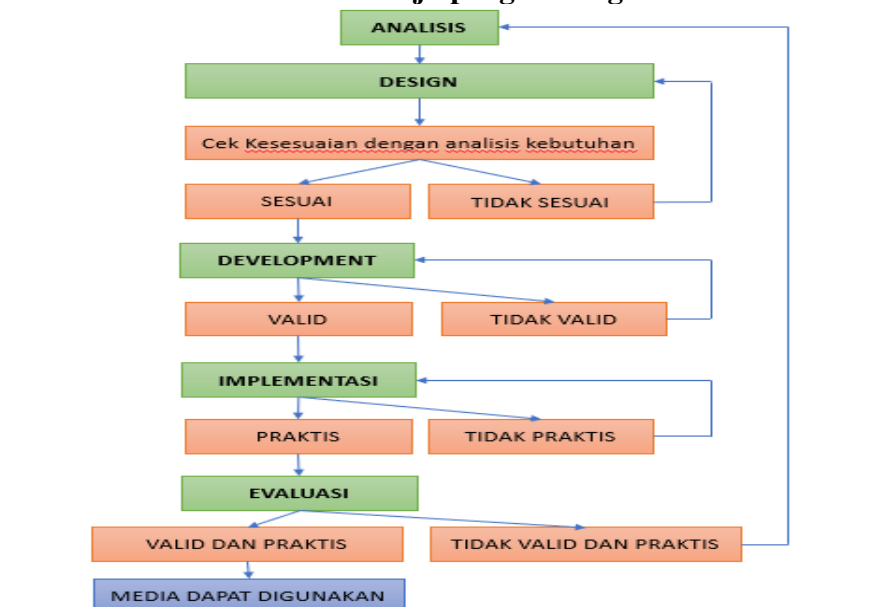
ANALISIS

DESIGN

Cek Kesesuaian dengan analisis kebutuhan

SESUAI

TIDAK SESUAI

DEVELOPMENT

VALID

TIDAK VALID

IMPLEMENTASI

PRAKTIS

TIDAK PRAKTIS

EVALUASI

VALID DAN PRAKTIS

TIDAK VALID DAN PRAKTIS

MEDIA DAPAT DIGUNAKAN